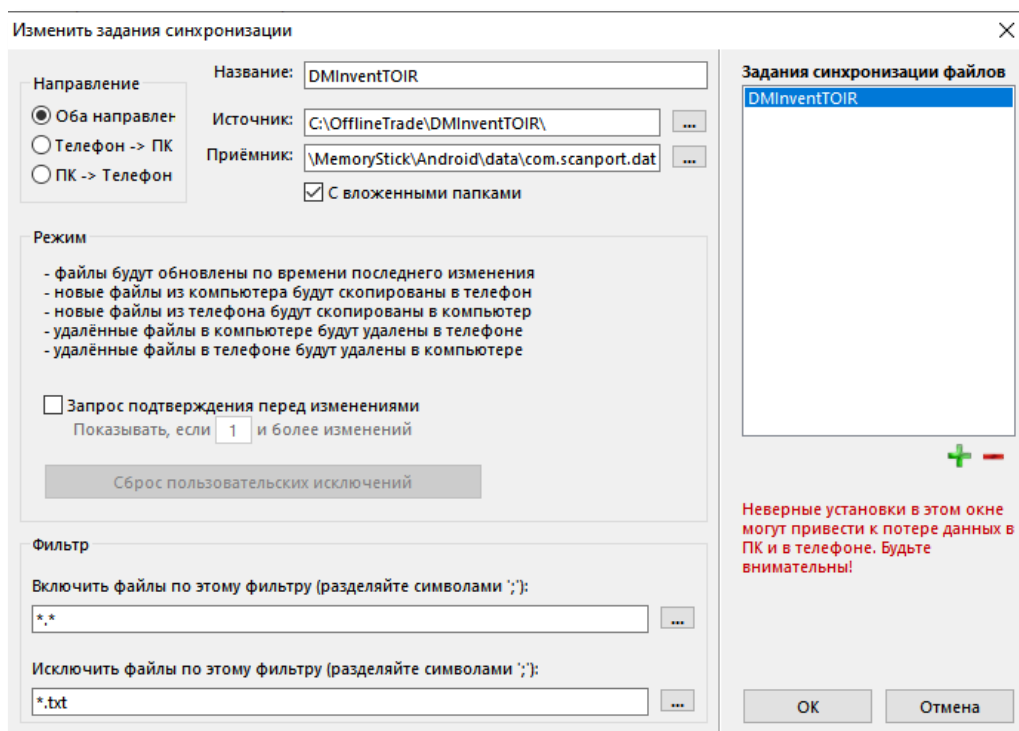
Изменить задания синхронизации

Направление
Оба направлен
Телефон -> ПК
ПК -> Телефон

Название: DMInventTOIR
Источник: C:\OfflineTrade\DMInventTOIR\ ...
Приёмник: \MemoryStick\Android\data\com.scanport.dat ...
С вложенными папками

Режим
- файлы будут обновлены по времени последнего изменения
- новые файлы из компьютера будут скопированы в телефон
- новые файлы из телефона будут скопированы в компьютер
- удалённые файлы в компьютере будут удалены в телефоне
- удалённые файлы в телефоне будут удалены в компьютере

Запрос подтверждения перед изменениями
Показывать, если 1 и более изменений

Сброс пользовательских исключений

Фильтр
Включить файлы по этому фильтру (разделяйте символами ';'):
*.* ...
Исключить файлы по этому фильтру (разделяйте символами ';'):
*.txt ...

Задания синхронизации файлов
DMInventTOIR

Неверные установки в этом окне могут привести к потере данных в ПК и в телефоне. Будьте внимательны!

OK
Отмена